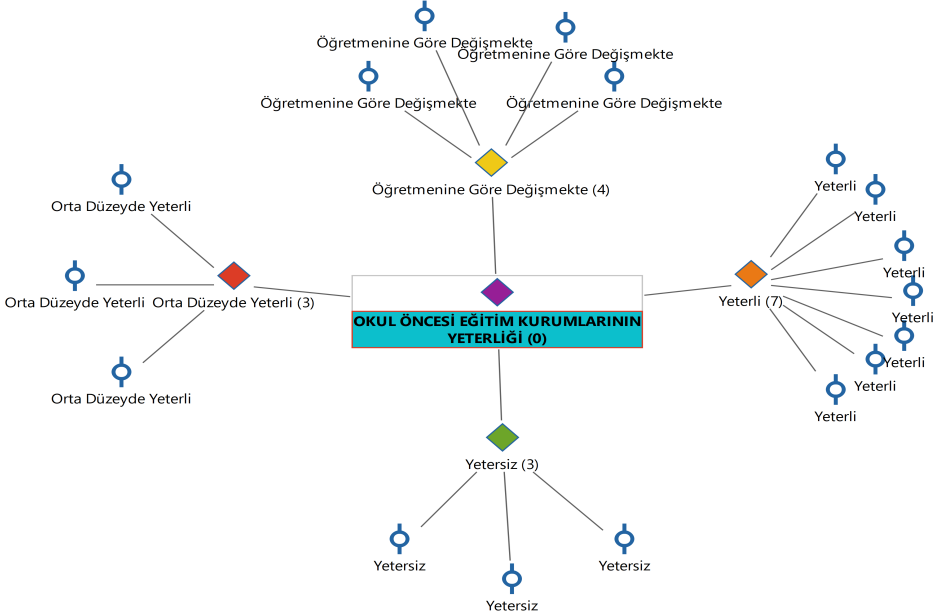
Öğretmenine Göre Değişmekte
Öğretmenine Göre Değişmekte
Öğretmenine Göre Değişmekte
Öğretmenine Göre Değişmekte
Öğretmenine Göre Değişmekte (4)

Orta Düzeyde Yeterli
Orta Düzeyde Yeterli
Orta Düzeyde Yeterli (3)
Orta Düzeyde Yeterli

OKUL ÖNCESİ EĞİTİM KURUMLARININ YETERLİĞİ (0)

Yeterli
Yeterli
Yeterli
Yeterli (7)
Yeterli
Yeterli
Yeterli
Yeterli

Yetersiz (3)
Yetersiz
Yetersiz
Yetersiz